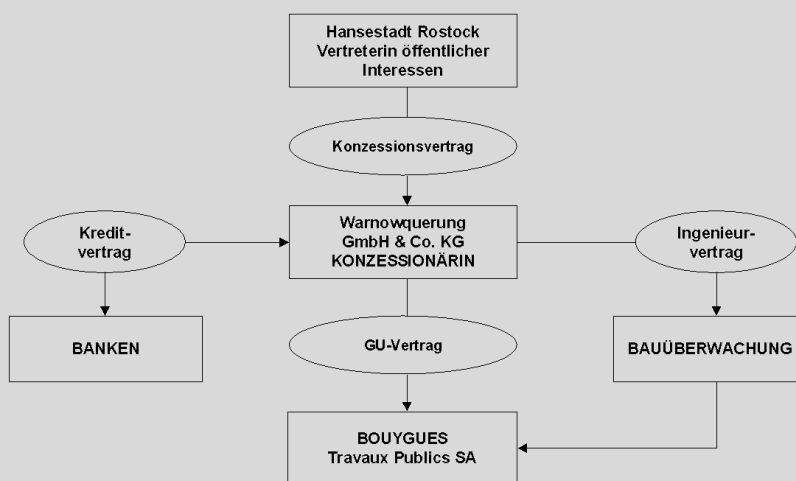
Hansestadt Rostock
Vertreterin öffentlicher Interessen

Konzessionsvertrag

Kredit-
vertrag

Warnowquerung
GmbH & Co. KG
KONZESSIONÄRIN

Ingenieur-
vertrag

BANKEN

GU-Vertrag

BAUÜBERWACHUNG

BOUYGUES
Travaux Publics SA